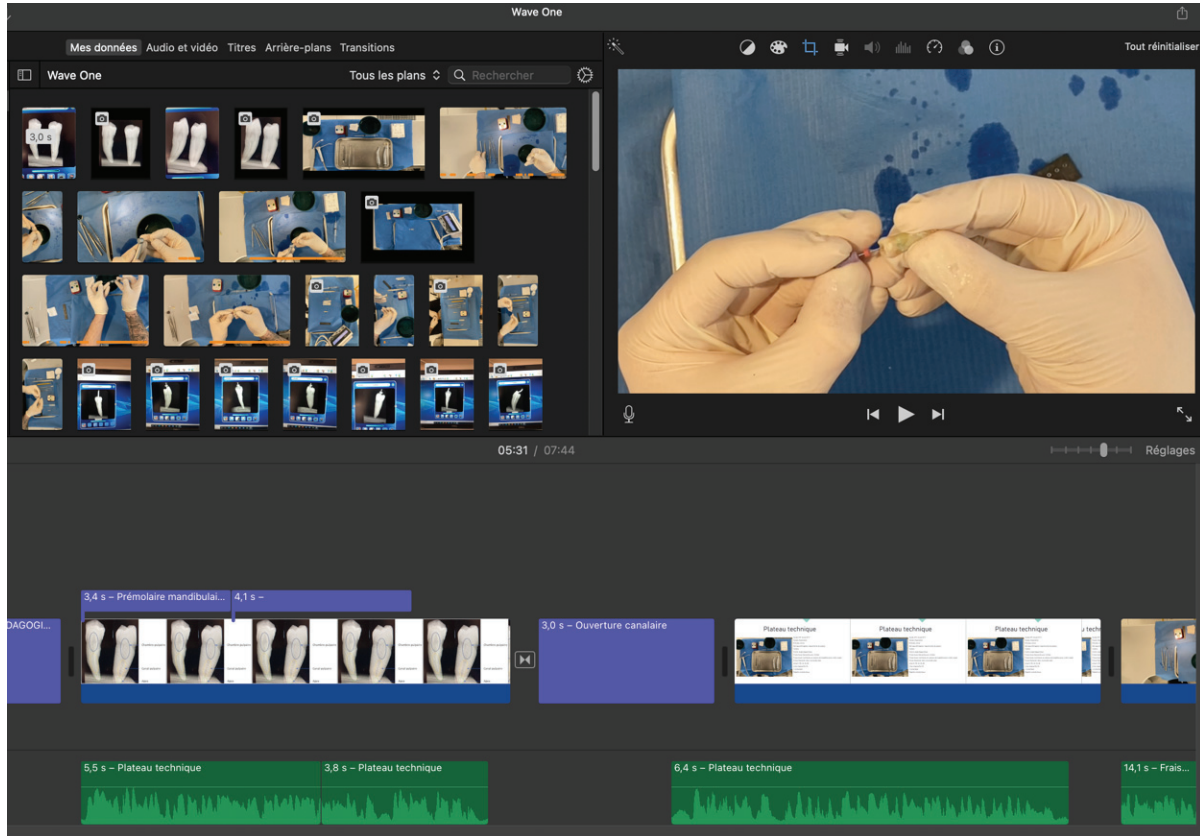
Wave One

Mes données Audio et vidéo Titres Arrière-plans Transitions

Tout réinitialiser

Wave One

Tous les plans

Rechercher

3,0 s

05:31 / 07:44

Réglages

DAGOGI...

3,4 s – Prémolaire mandibulai... 4,1 s –

3,0 s – Ouverture canalaire

Plateau technique

Plateau technique

Plateau technique

Plateau tech

5,5 s – Plateau technique

3,8 s – Plateau technique

6,4 s – Plateau technique

14,1 s – Frais...